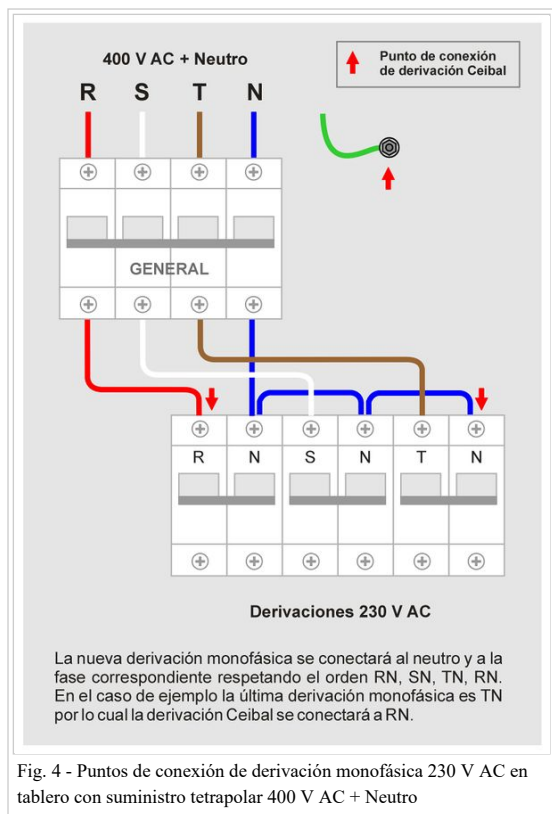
400 V AC + Neutro

Punto de conexión de derivación Ceibal

R S T N

GENERAL

R N S N T N

Derivaciones 230 V AC

La nueva derivación monofásica se conectará al neutro y a la fase correspondiente respetando el orden RN, SN, TN, RN. En el caso de ejemplo la última derivación monofásica es TN por lo cual la derivación Ceibal se conectará a RN.

Fig. 4 - Puntos de conexión de derivación monofásica 230 V AC en tablero con suministro tetrapolar 400 V AC + Neutro